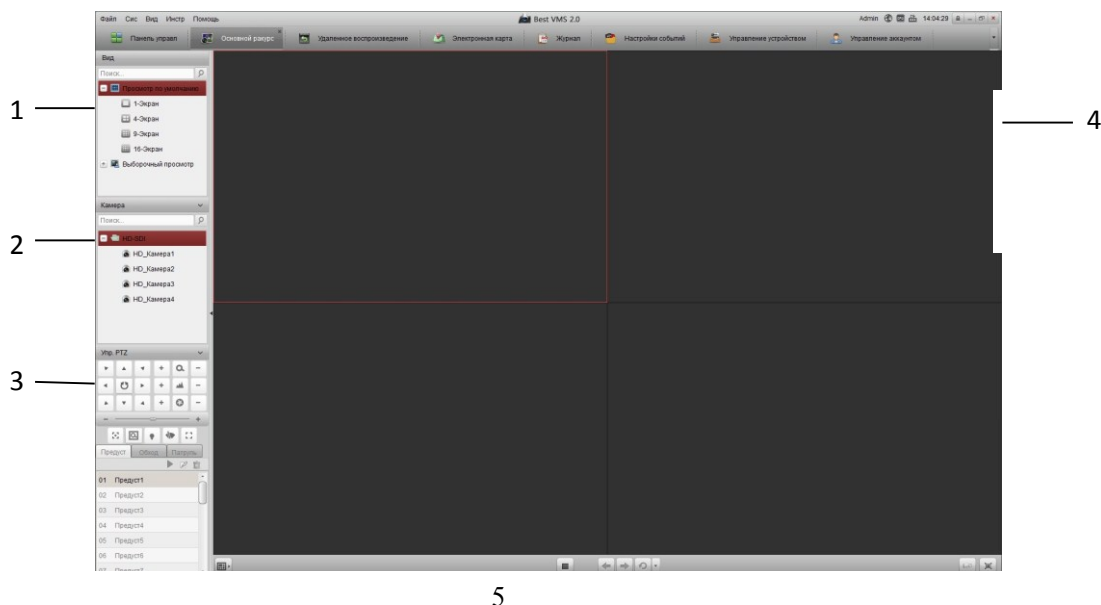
Файл Сис Вид Инстр Помощь

Best VMS 2.0

Admin 14:04:29

Панель управл | Основной ракурс | Удаленное воспроизведение | Электронная карта | Журнал | Настройки событий | Управление устройством | Управление аккаунтом

Вид

Поиск...

Просмотр по умолчанию

1-Экран

4-Экран

9-Экран

16-Экран

Выборочный просмотр

Камера

Поиск...

HD-SDI

HD_Камера1

HD_Камера2

HD_Камера3

HD_Камера4

Упр. PTZ

Предуст | Обход | Патруль

01 Предуст1
02 Предуст2
03 Предуст3
04 Предуст4
05 Предуст5
06 Предуст6

1

2

3

4

5